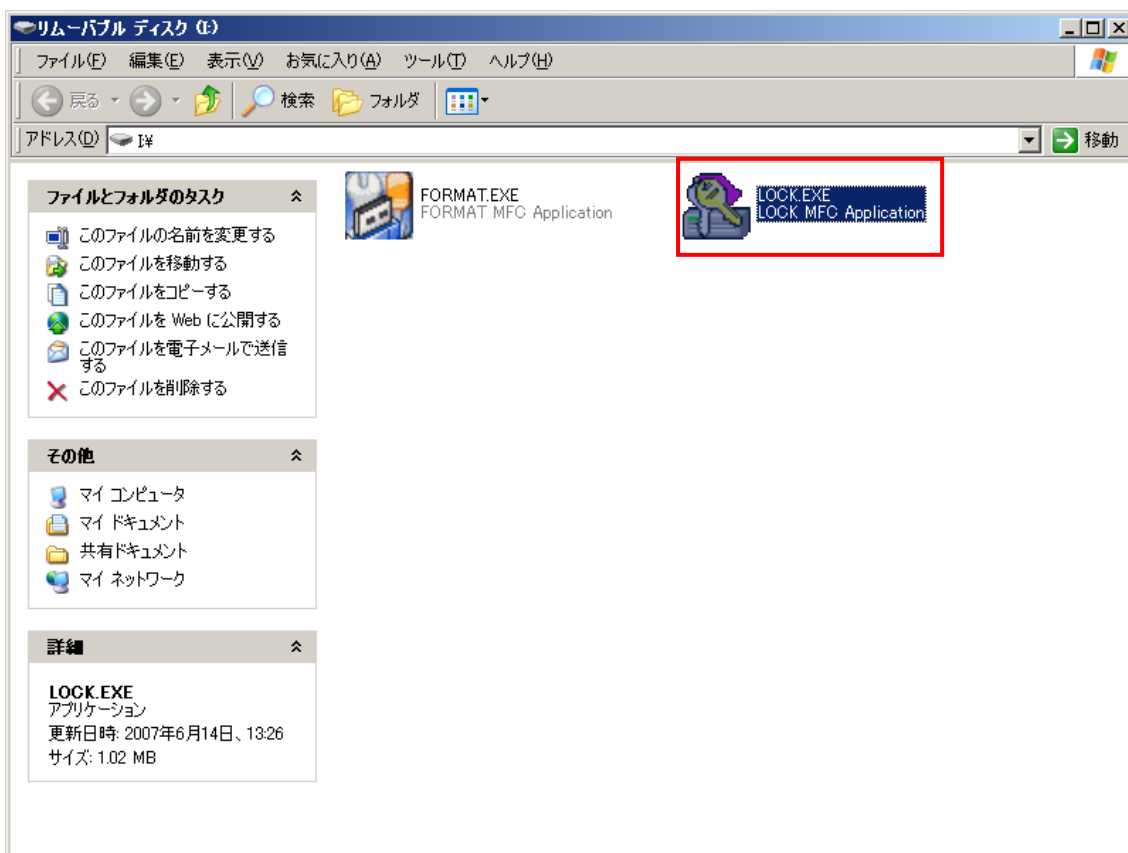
リムーバブル ディスク (I:)

ファイル(F) 編集(E) 表示(V) お気に入り(A) ツール(T) ヘルプ(H)

戻る 検索 フォルダ

アドレス(D) I:¥

移動

ファイルとフォルダのタスク

このファイルの名前を変更する
このファイルを移動する
このファイルをコピーする
このファイルを Web に公開する
このファイルを電子メールで送信する
このファイルを削除する

その他

マイ コンピュータ
マイ ドキュメント
共有ドキュメント
マイ ネットワーク

詳細

LOCK.EXE
アプリケーション
更新日時: 2007年6月14日、13:26
サイズ: 1.02 MB

FORMAT.EXE
FORMAT MFC Application

LOCK.EXE
LOCK MFC Application